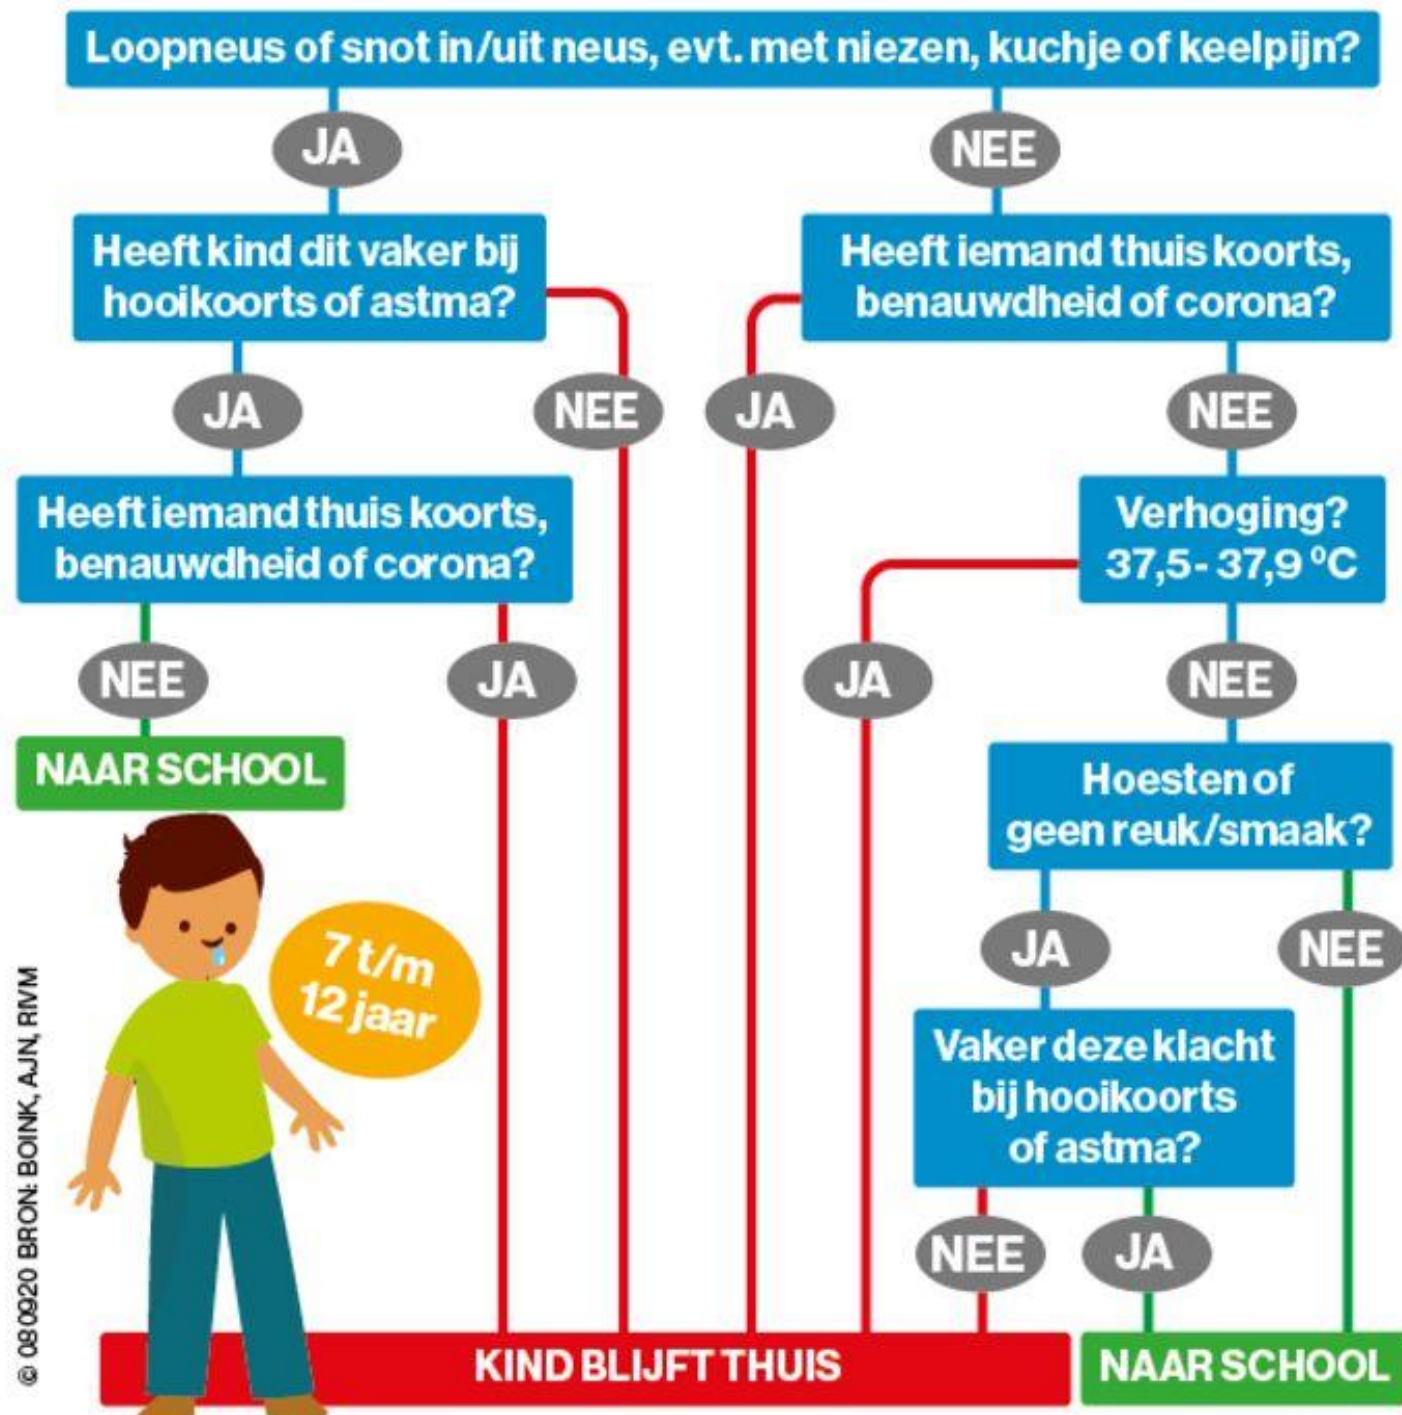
Loopneus of snot in/uit neus, evt. met niezen, kuchje of keelpijn?

JA

NEE

Heeft kind dit vaker bij hooikoorts of astma?

Heeft iemand thuis koorts, benauwdheid of corona?

JA

NEE

JA

NEE

Heeft iemand thuis koorts, benauwdheid of corona?

Verhoging? 37,5 - 37,9 °C

NEE

JA

JA

NEE

NAAR SCHOOL

Hoesten of geen reuk/smaak?

7 t/m 12 jaar

JA

NEE

Vaker deze klacht bij hooikoorts of astma?

NEE

JA

KIND BLIJFT THUIS

NAAR SCHOOL

© 080920 BRON: BOINK, AJN, RIVM